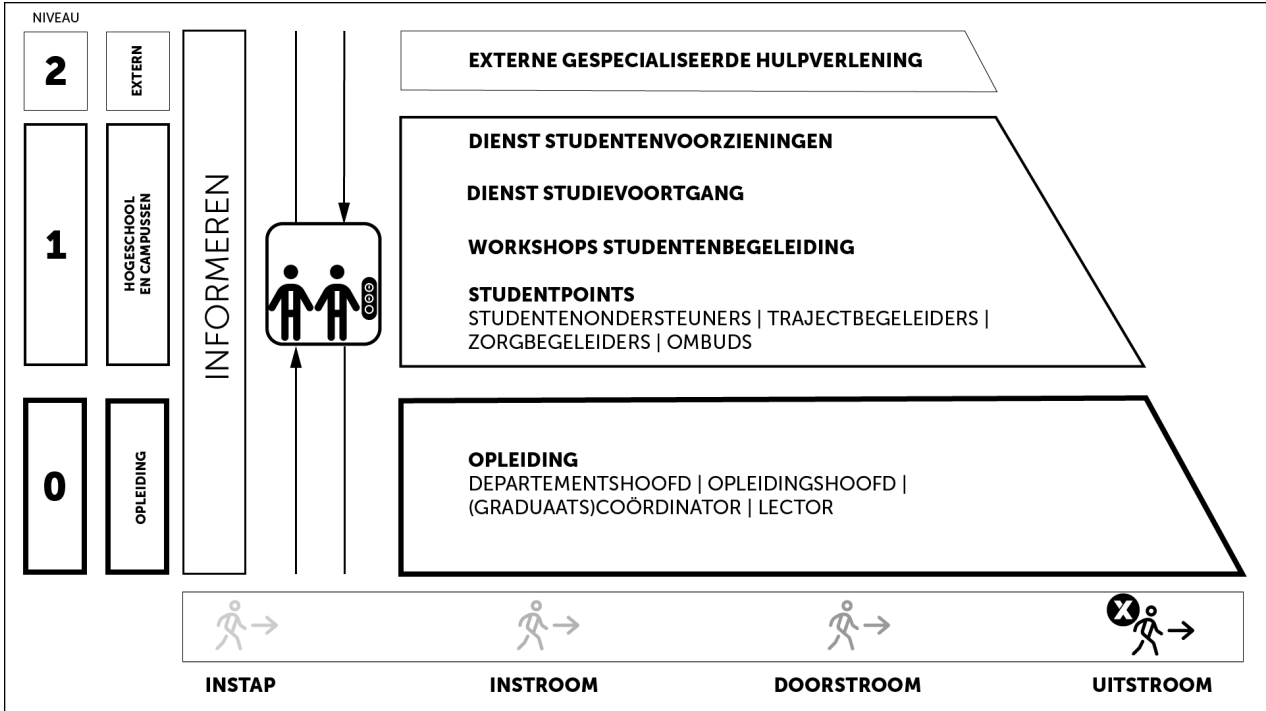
NIVEAU

2

EXTERN

1

HOGESCHOOL EN CAMPUSSEN

0

OPLEIDING

INFORMEREN

EXTERNE GESPECIALISEERDE HULPVERLENING

DIENST STUDENTENVOORZIENINGEN

DIENST STUDIEVOORTGANG

WORKSHOPS STUDENTENBEGELEIDING

STUDENTPOINTS
STUDENTENONDERSTEUNERS | TRAJECTBEGELEIDERS | ZORGBEGELEIDERS | OMBUDS

OPLEIDING
DEPARTEMENTSHOOFD | OPLEIDINGSHOOFD | (GRADUAATS)COÖRDINATOR | LECTOR

INSTAP

INSTROOM

DOORSTROOM

UITSTROOM